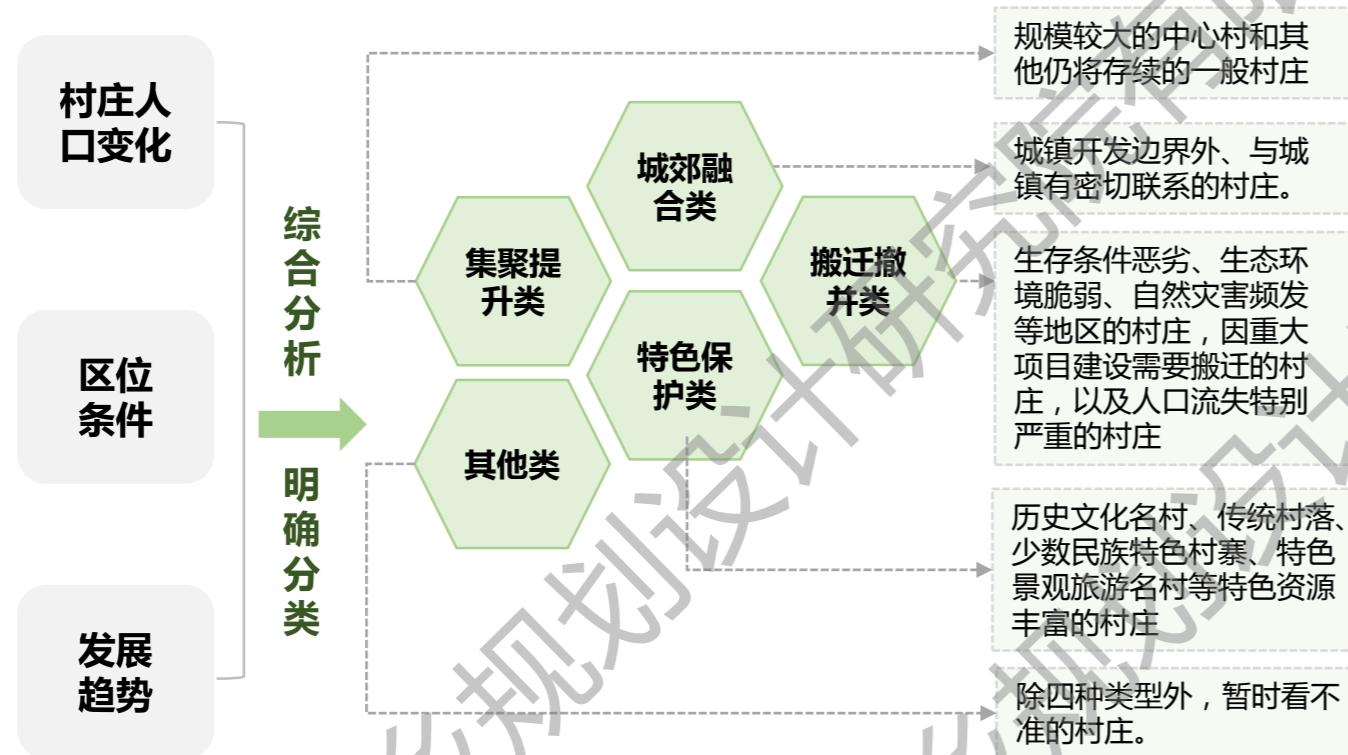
村庄人口变化

区位条件

发展趋势

综合分析

明确分类

城郊融合类

集聚提升类

搬迁撤并类

特色保护类

其他类

规模较大的中心村和其他仍将存续的一般村庄

城镇开发边界外、与城镇有密切联系的村庄。

生存条件恶劣、生态环境脆弱、自然灾害频发等地区的村庄，因重大项目建设需要搬迁的村庄，以及人口流失特别严重的村庄

历史文化名村、传统村落、少数民族特色村寨、特色景观旅游名村等特色资源丰富的村庄

除四种类型外，暂时看不准的村庄。

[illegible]规划设计研究院
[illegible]规划设计